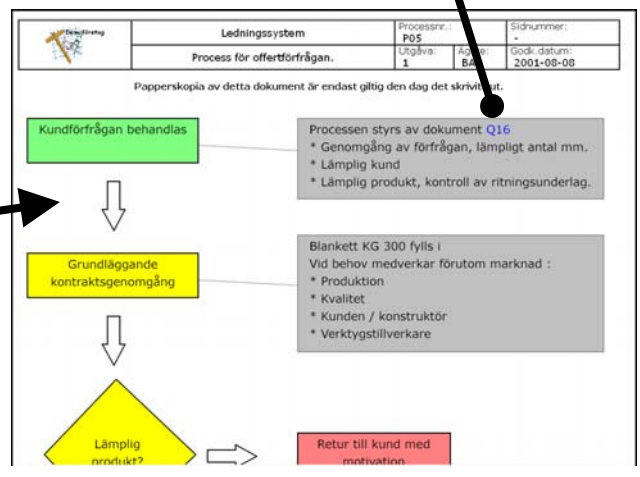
| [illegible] | Ledningssystem | Processnr.: P05 | | Sidnummer: - |
|---|---|---|---|---|
| | Process för offertförfrågan. | Utgåva: 1 | Ag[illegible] BA | Godk.datum: 2001-08-08 |

Papperskopia av detta dokument är endast giltig den dag det skrivit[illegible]ut.

Kundförfrågan behandlas

Processen styrs av dokument Q16
* Genomgång av förfrågan, lämpligt antal mm.
* Lämplig kund
* Lämplig produkt, kontroll av ritningsunderlag.

Grundläggande kontraktsgenomgång

Blankett KG 300 fylls i
Vid behov medverkar förutom marknad :
* Produktion
* Kvalitet
* Kunden / konstruktör
* Verktygstillverkare

Lämplig produkt?

Retur till kund med motivation